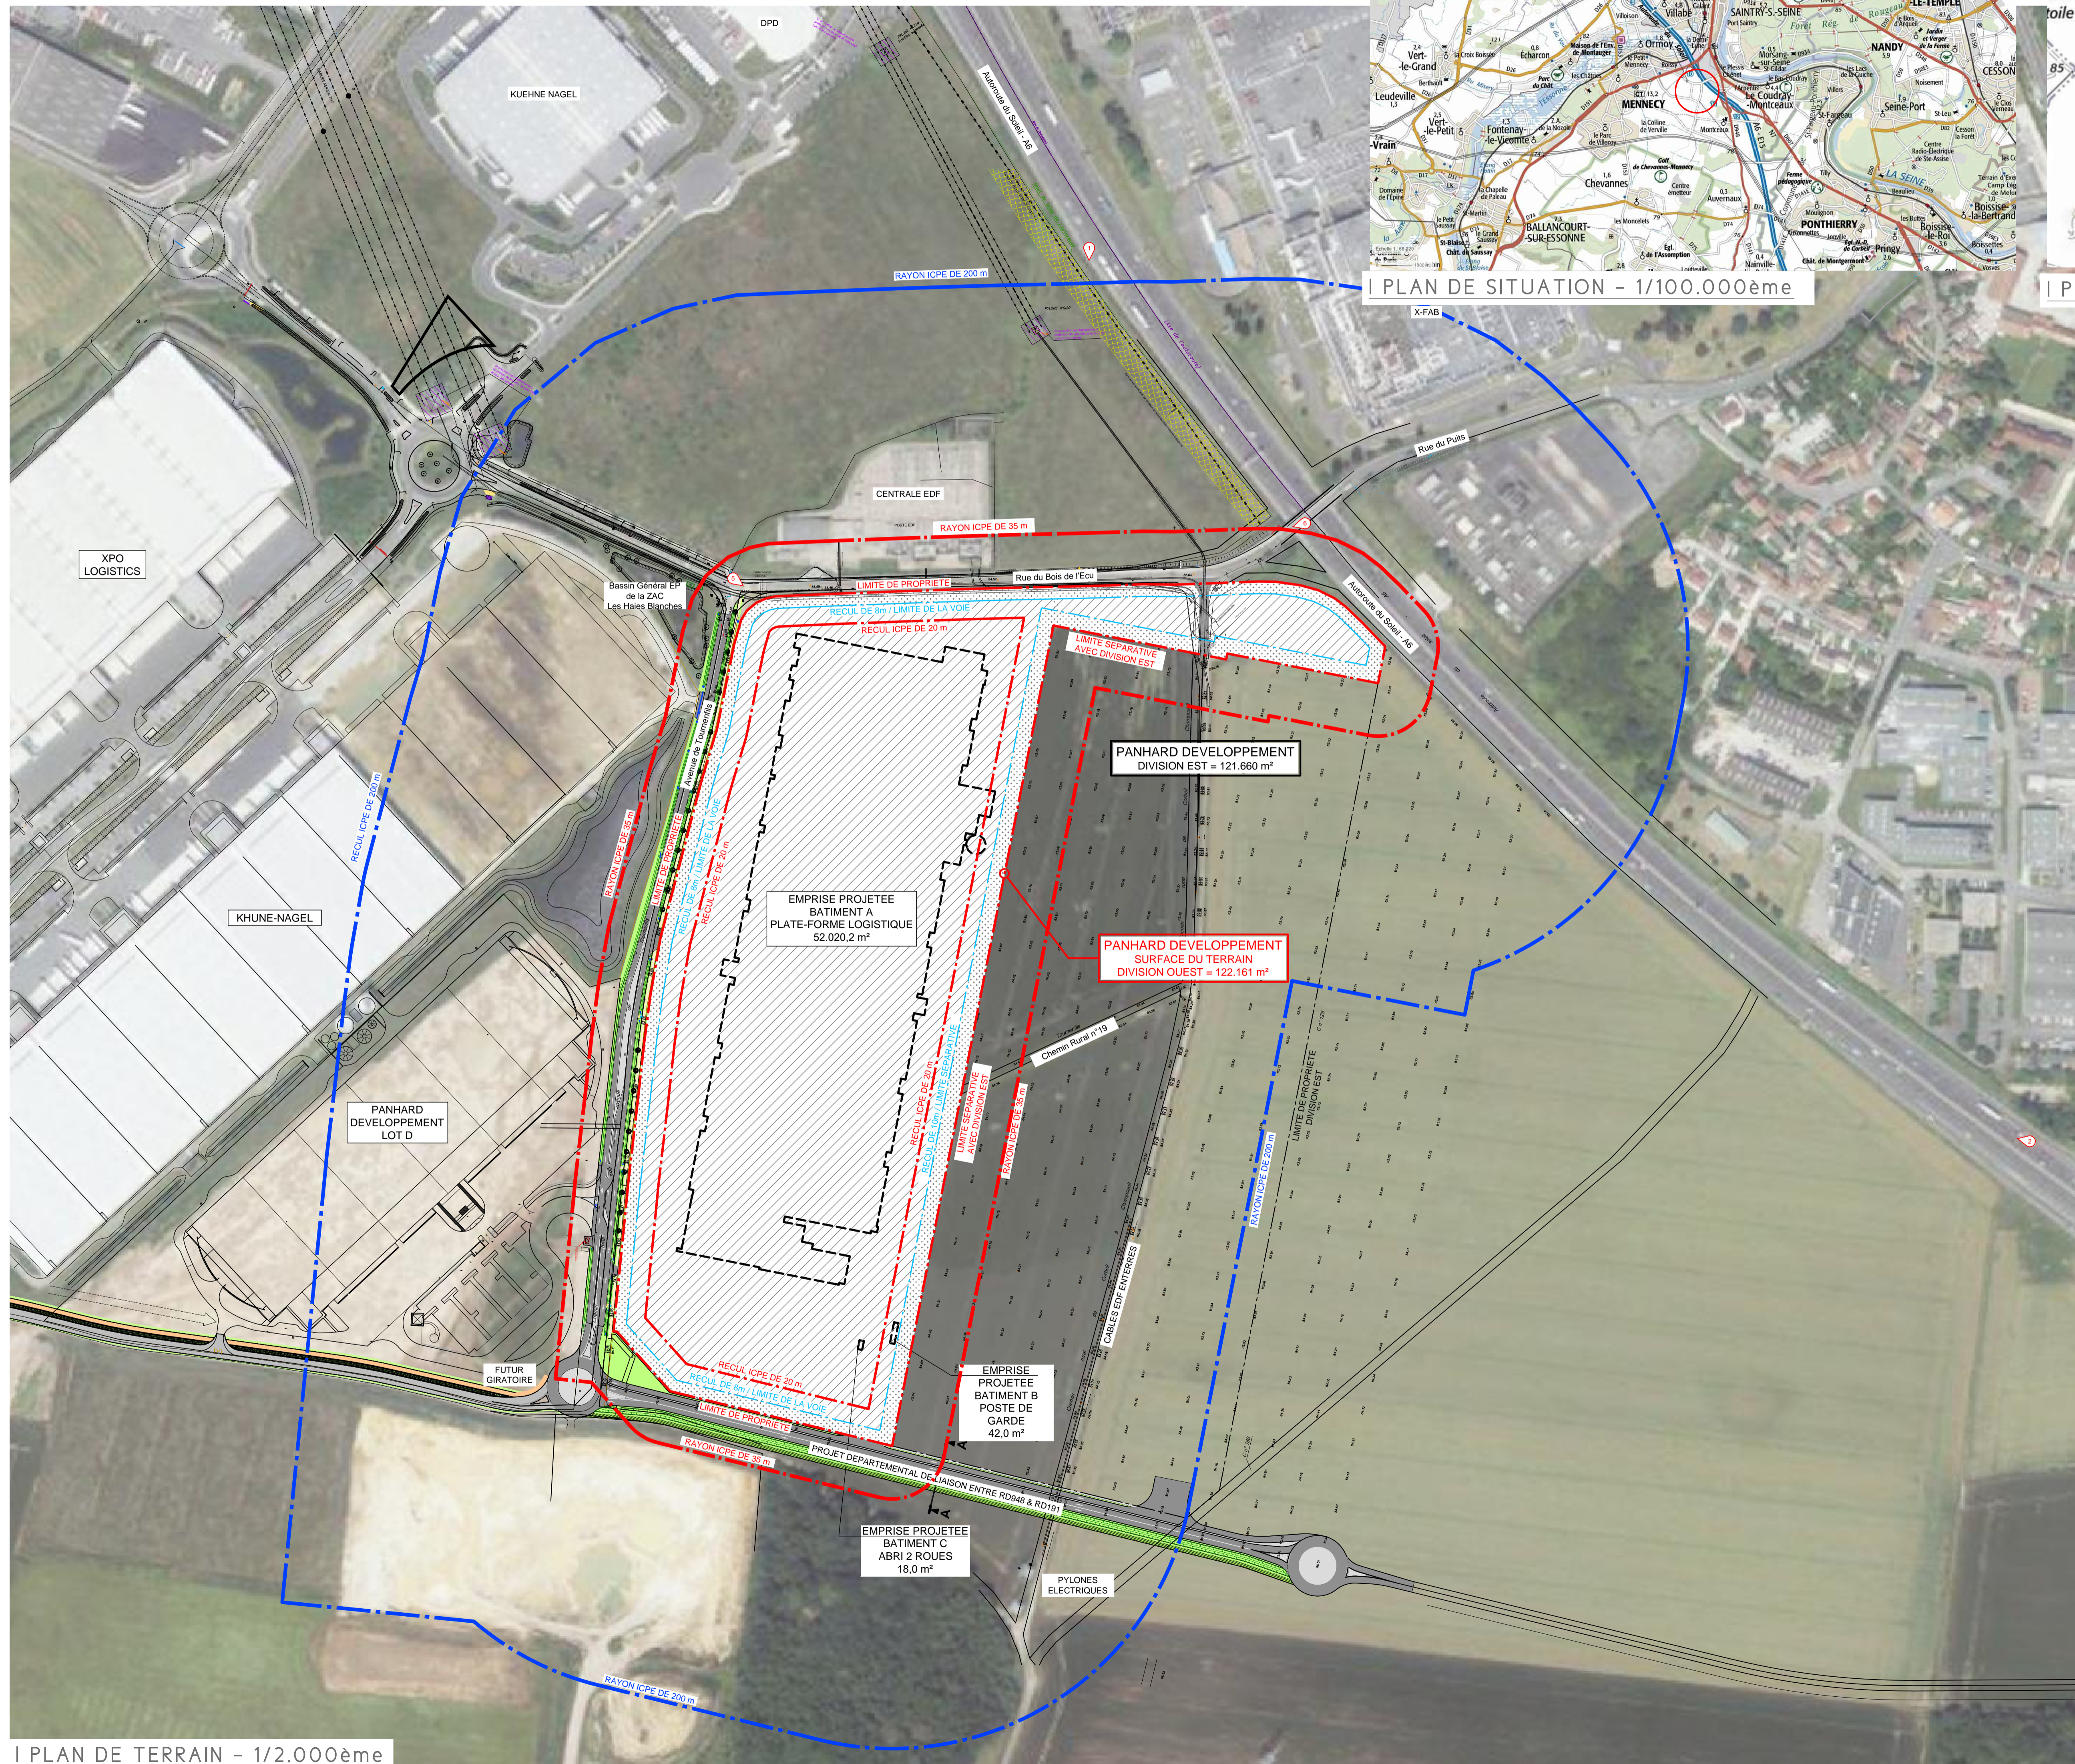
DPD

KUEHNE NAGEL

Autoroute du Soleil - A6

RAYON ICPE DE 200 m

X-FAB

Rue du Puits

CENTRALE EDF

RAYON ICPE DE 35 m

XPO LOGISTICS

Bassin Général EP de la ZAC Les Haies Blanches

LIMITE DE PROPRIETE

Rue du Bois de l'Ecu

RECUL DE 6m / LIMITE DE LA VOIE

RECUL ICPE DE 20 m

LIMITE SEPARATIVE AVEC DIVISION EST

Autoroute du Soleil - A6

Avenue de Tournenfils

PANHARD DEVELOPPEMENT
DIVISION EST = 121.660 m²

RAYON ICPE DE 35 m

LIMITE DE PROPRIETE

RECUL DE 6m / LIMITE DE LA VOIE

RECUL ICPE DE 20 m

RAYON ICPE DE 200 m

KHUNE-NAGEL

EMPRISE PROJETEE
BATIMENT A
PLATE-FORME LOGISTIQUE
52.020,2 m²

PANHARD DEVELOPPEMENT
SURFACE DU TERRAIN
DIVISION OUEST = 122.161 m²

Chemin Rural n°19

LIMITE DE PROPRIETE DIVISION EST

RECUL ICPE DE 20 m

RECUL DE 10m / LIMITE SEPARATIVE

LIMITE SEPARATIVE AVEC DIVISION EST

RAYON ICPE DE 35 m

PANHARD DEVELOPPEMENT LOT D

CABLES EDF ENTERRES

RAYON ICPE DE 200 m

FUTUR GIRATOIRE

RECUL ICPE DE 20 m

RECUL DE 6m / LIMITE DE LA VOIE

LIMITE DE PROPRIETE

RAYON ICPE DE 35 m

EMPRISE PROJETEE
BATIMENT B
POSTE DE GARDE
42,0 m²

PROJET DEPARTEMENTAL DE LIAISON ENTRE RD948 & RD191

EMPRISE PROJETEE
BATIMENT C
ABRI 2 ROUES
18,0 m²

PYLONES ELECTRIQUES

RAYON ICPE DE 200 m

I PLAN DE TERRAIN - 1/2.000ème

Vert-le-Grand
Leudeville
Vert-le-Petit
Echarcon
Ormoy
Villabé
SAINTRY-S-SEINE
LE-TEMPLE
NANDY
CESSON
MENNECY
Fontenay-le-Vicomte
Morsang-sur-Seine
Le Coudray-Montceaux
Seine-Port
Chevannes
BALLANCOURT-SUR-ESSONNE
PONTHIERRY
Boissise-le-Roi
Boissise-la-Bertrand
Pringy
LA SEINE
Vrain

I PLAN DE SITUATION - 1/100.000ème

I P